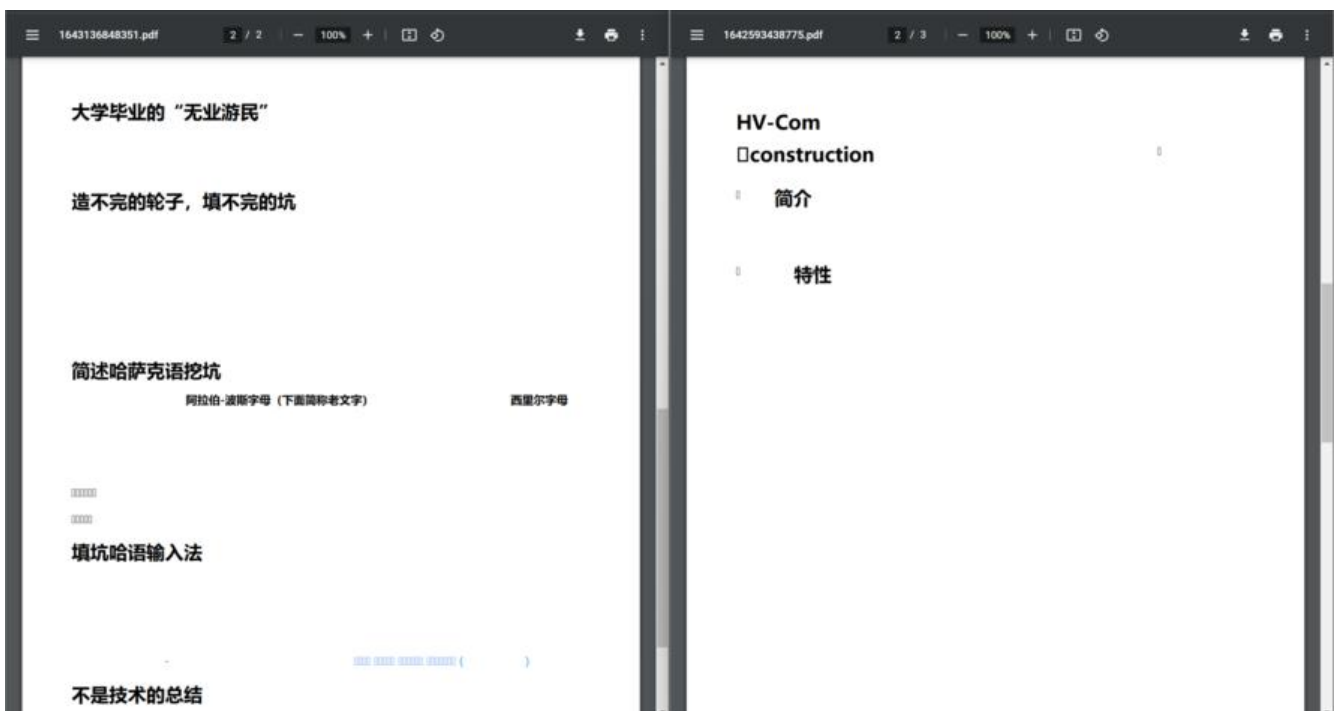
1643136848351.pdf 2 / 2 − 100% +

大学毕业的“无业游民”

造不完的轮子，填不完的坑

简述哈萨克语挖坑

阿拉伯-波斯字母（下面简称老文字） 西里尔字母

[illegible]

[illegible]

填坑哈语输入法

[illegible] ( )

不是技术的总结

1642593438775.pdf 2 / 3 − 100% +

HV-Com

construction

简介

特性